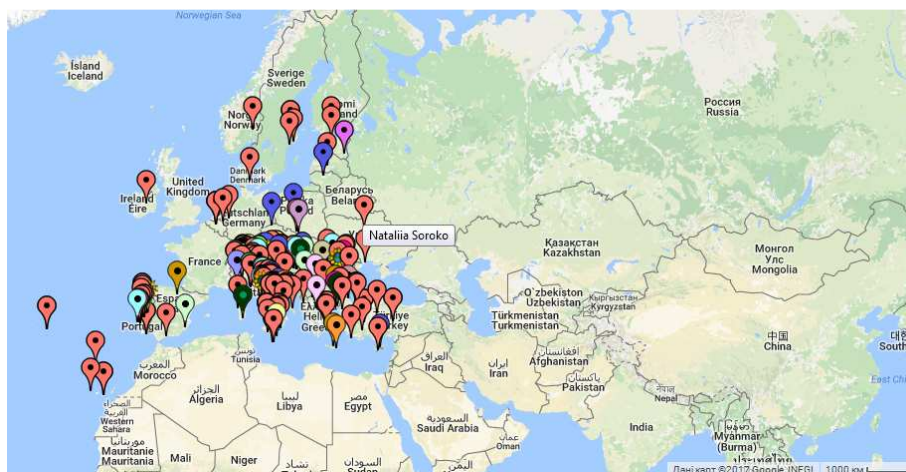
Norwegian Sea
Ísland
Iceland
Sverige
Sweden
Suomi
Finland
Norge
Norway
Россия
Russia
Danmark
Denmark
United Kingdom
Ireland
Éire
Беларусь
Belarus
Deutschland
Germany
Polska
Poland
Nataliia Soroko
France
Казахстан
Kazakhstan
Монгол
Улс
Mongolia
España
Spain
Portugal
O'zbekiston
Uzbekistan
Кыргызстан
Kyrgyzstan
Türkmenistan
Turkmenistan
Ελλάδα
Hellas
Greece
Türkiye
Turkey
中国
China
المغرب
Morocco
العراق
Iraq
ایران
Iran
افغانستان
Afghanistan
پاکستان
Pakistan
الجزائر
Algeria
ليبيا
Libya
مصر
Egypt
السعودية
Saudi Arabia
Nepal
India
Myanmar
(Burma)
الصحراء الغربية
Western Sahara
موريتانيا
Mauritanie
Mauritania
Mali
Niger
تشاد
Tchad
السودان
Sudan
East Chi
South
Дані карт ©2017 Google, INEGI
1000 км